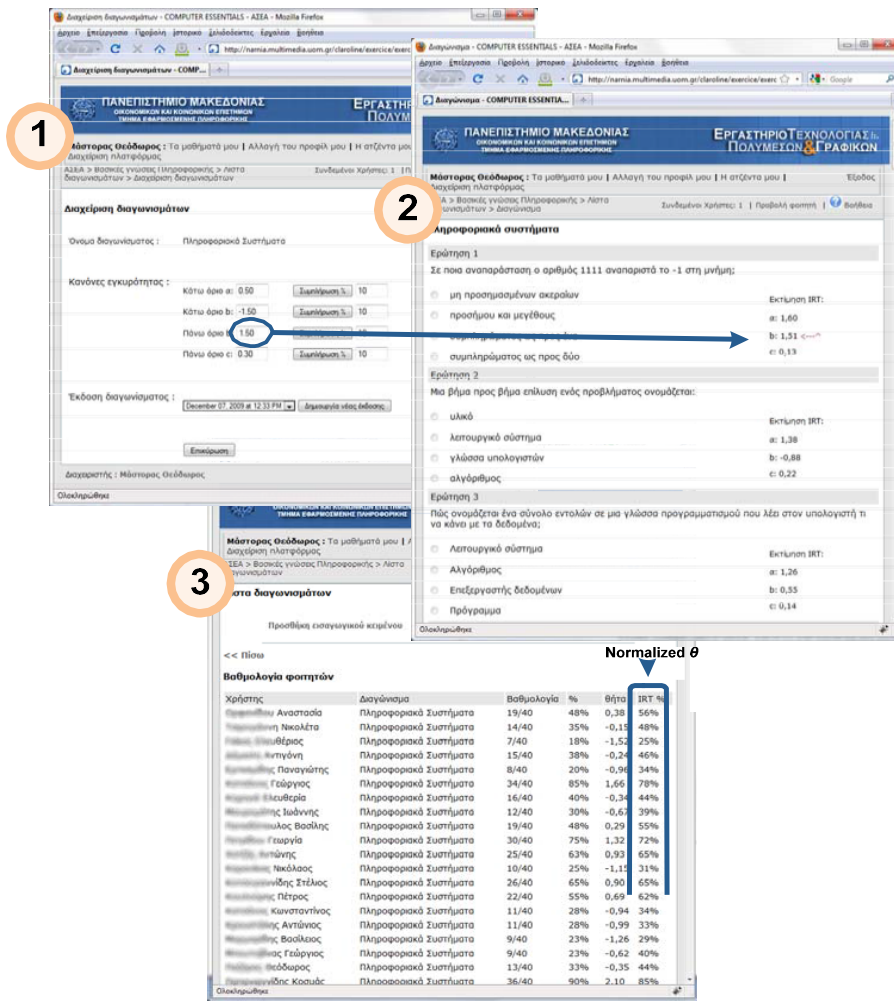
Διαχείριση διαγωνισμάτων - COMPUTER ESSENTIALS - ΑΣΕΑ - Mozilla Firefox
Αρχείο Επεξεργασία Προβολή Ιστορικό Σελιδοδείκτες Εργαλεία Βοήθεια
http://nemia.multimedia.uom.gr/claroline/exercice/exercic
Διαχείριση διαγωνισμάτων - COMP...

1

ΠΑΝΕΠΙΣΤΗΜΙΟ ΜΑΚΕΔΟΝΙΑΣ
ΕΡΓΑΣΤΗΡ ΠΟΛΥΜ
Μάστορας Θεόδωρος : Τα μαθήματά μου | Αλλαγή του προφίλ μου | Η ατζέντα μου | Διαχείριση πλατφόρμας
ΑΣΕΑ > Βασικές γνώσεις Πληροφορικής > Λίστα διαγωνισμάτων > Διαχείριση διαγωνισμάτων
Συνδεμένοι Χρήστες: 1

Διαχείριση διαγωνισμάτων

Όνομα διαγωνίσματος : Πληροφοριακά Συστήματα

Κανόνες εγκυρότητας :
| Κάτω όριο a: | 0.50 | Συμπλήρωση % | 10 |
|---|---|---|---|
| Κάτω όριο b: | -1.50 | Συμπλήρωση % | 10 |
| Πάνω όριο b: | 1.50 | Συμπλήρωση % | 10 |
| Πάνω όριο c: | 0.30 | Συμπλήρωση % | 10 |

Έκδοση διαγωνίσματος : December 07, 2009 at 12:33 PM Δημιουργία νέας έκδοσης

Επικύρωση

Διαχειριστής : Μάστορας Θεόδωρος
Ολοκληρώθηκε

Διαγώνισμα - COMPUTER ESSENTIALS - ΑΣΕΑ - Mozilla Firefox
Αρχείο Επεξεργασία Προβολή Ιστορικό Σελιδοδείκτες Εργαλεία Βοήθεια
http://nemia.multimedia.uom.gr/claroline/exercice/exerc
Google
Διαγώνισμα - COMPUTER ESSENTIA...

2

ΠΑΝΕΠΙΣΤΗΜΙΟ ΜΑΚΕΔΟΝΙΑΣ
ΟΙΚΟΝΟΜΙΚΩΝ ΚΑΙ ΚΟΙΝΩΝΙΚΩΝ ΕΠΙΣΤΗΜΩΝ
ΤΜΗΜΑ ΕΦΑΡΜΟΣΜΕΝΗΣ ΠΛΗΡΟΦΟΡΙΚΗΣ
ΕΡΓΑΣΤΗΡΙΟ ΤΕΧΝΟΛΟΓΙΑΣ ΠΟΛΥΜΕΣΩΝ & ΓΡΑΦΙΚΩΝ
Μάστορας Θεόδωρος : Τα μαθήματά μου | Αλλαγή του προφίλ μου | Η ατζέντα μου | Διαχείριση πλατφόρμας
Έξοδος
ΑΣΕΑ > Βασικές γνώσεις Πληροφορικής > Λίστα διαγωνισμάτων > Διαγώνισμα
Συνδεμένοι Χρήστες: 1 | Προβολή φοιτητή | Βοήθεια

Πληροφοριακά συστήματα

Ερώτηση 1
Σε ποια αναπαράσταση ο αριθμός 1111 αναπαριστά το -1 στη μνήμη;
μη προσημασμένων ακεραίων
προσήμου και μεγέθους
συμπληρώματος ως προς ένα
συμπληρώματος ως προς δύο
Εκτίμηση IRT:
a: 1,60
b: 1,51
c: 0,13

Ερώτηση 2
Μια βήμα προς βήμα επίλυση ενός προβλήματος ονομάζεται:
υλικό
λειτουργικό σύστημα
γλώσσα υπολογιστών
αλγόριθμος
Εκτίμηση IRT:
a: 1,38
b: -0,88
c: 0,22

Ερώτηση 3
Πώς ονομάζεται ένα σύνολο εντολών σε μια γλώσσα προγραμματισμού που λέει στον υπολογιστή τι να κάνει με τα δεδομένα;
Λειτουργικό σύστημα
Αλγόριθμος
Επεξεργαστής δεδομένων
Πρόγραμμα
Εκτίμηση IRT:
a: 1,26
b: 0,55
c: 0,14
Ολοκληρώθηκε

3

ΟΙΚΟΝΟΜΙΚΩΝ ΚΑΙ ΚΟΙΝΩΝΙΚΩΝ ΕΠΙΣΤΗΜΩΝ
ΤΜΗΜΑ ΕΦΑΡΜΟΣΜΕΝΗΣ ΠΛΗΡΟΦΟΡΙΚΗΣ
Μάστορας Θεόδωρος : Τα μαθήματά μου | Διαχείριση πλατφόρμας
ΑΣΕΑ > Βασικές γνώσεις Πληροφορικής > Λίστα διαγωνισμάτων
Λίστα διαγωνισμάτων
Προσθήκη εισαγωγικού κειμένου

<< Πίσω
Normalized $\theta$
Βαθμολογία φοιτητών

| Χρήστης | Διαγώνισμα | Βαθμολογία | % | θήτα | IRT % |
|---|---|---|---|---|---|
| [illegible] Αναστασία | Πληροφοριακά Συστήματα | 19/40 | 48% | 0,38 | 56% |
| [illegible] Νικολέτα | Πληροφοριακά Συστήματα | 14/40 | 35% | -0,15 | 48% |
| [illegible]θέριος | Πληροφοριακά Συστήματα | 7/40 | 18% | -1,52 | 25% |
| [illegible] Αντιγόνη | Πληροφοριακά Συστήματα | 15/40 | 38% | -0,24 | 46% |
| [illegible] Παναγιώτης | Πληροφοριακά Συστήματα | 8/40 | 20% | -0,96 | 34% |
| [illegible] Γεώργιος | Πληροφοριακά Συστήματα | 34/40 | 85% | 1,66 | 78% |
| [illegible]ευθερία | Πληροφοριακά Συστήματα | 16/40 | 40% | -0,34 | 44% |
| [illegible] Ιωάννης | Πληροφοριακά Συστήματα | 12/40 | 30% | -0,67 | 39% |
| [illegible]ουλος Βασίλης | Πληροφοριακά Συστήματα | 19/40 | 48% | 0,29 | 55% |
| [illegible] Γεωργία | Πληροφοριακά Συστήματα | 30/40 | 75% | 1,32 | 72% |
| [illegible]ώνης | Πληροφοριακά Συστήματα | 25/40 | 63% | 0,93 | 65% |
| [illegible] Νικόλαος | Πληροφοριακά Συστήματα | 10/40 | 25% | -1,15 | 31% |
| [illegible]ίδης Στέλιος | Πληροφοριακά Συστήματα | 26/40 | 65% | 0,90 | 65% |
| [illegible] Πέτρος | Πληροφοριακά Συστήματα | 22/40 | 55% | 0,69 | 62% |
| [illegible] Κωνσταντίνος | Πληροφοριακά Συστήματα | 11/40 | 28% | -0,94 | 34% |
| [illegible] Αντώνιος | Πληροφοριακά Συστήματα | 11/40 | 28% | -0,99 | 33% |
| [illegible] Βασίλειος | Πληροφοριακά Συστήματα | 9/40 | 23% | -1,26 | 29% |
| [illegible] Γεώργιος | Πληροφοριακά Συστήματα | 9/40 | 23% | -0,62 | 40% |
| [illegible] Θεόδωρος | Πληροφοριακά Συστήματα | 13/40 | 33% | -0,35 | 44% |
| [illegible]ίδης Κοσμάς | Πληροφοριακά Συστήματα | 36/40 | 90% | 2,10 | 85% |

Ολοκληρώθηκε